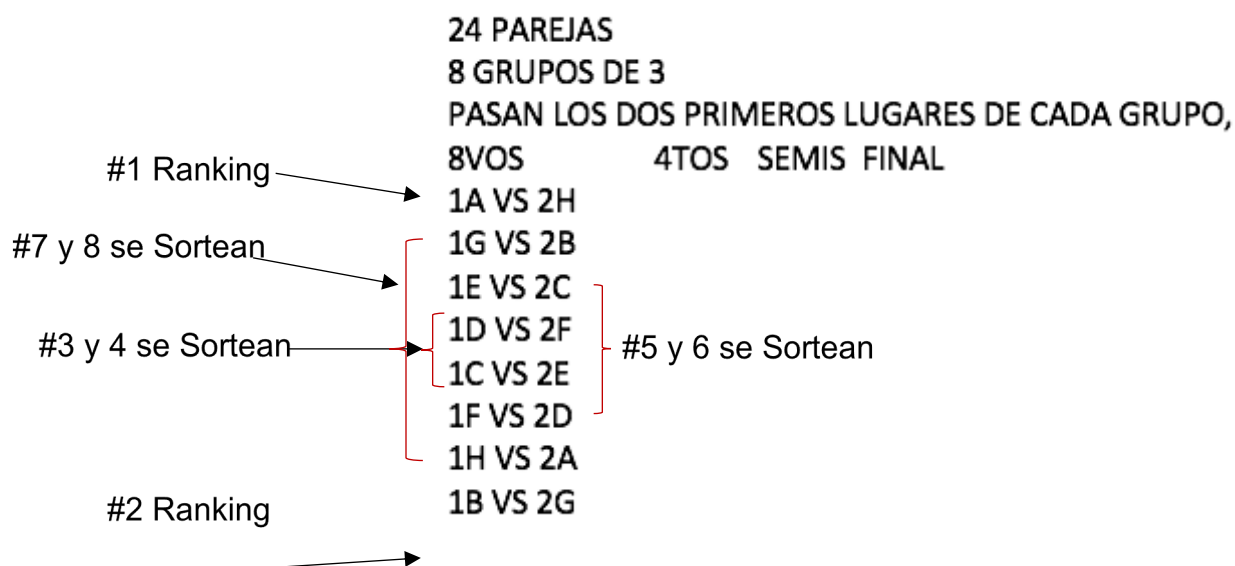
24 PAREJAS
8 GRUPOS DE 3
PASAN LOS DOS PRIMEROS LUGARES DE CADA GRUPO,
8VOS 4TOS SEMIS FINAL

#1 Ranking
1A VS 2H
#7 y 8 se Sortean
1G VS 2B
1E VS 2C
#3 y 4 se Sortean
1D VS 2F
1C VS 2E
#5 y 6 se Sortean
1F VS 2D
1H VS 2A
1B VS 2G
#2 Ranking